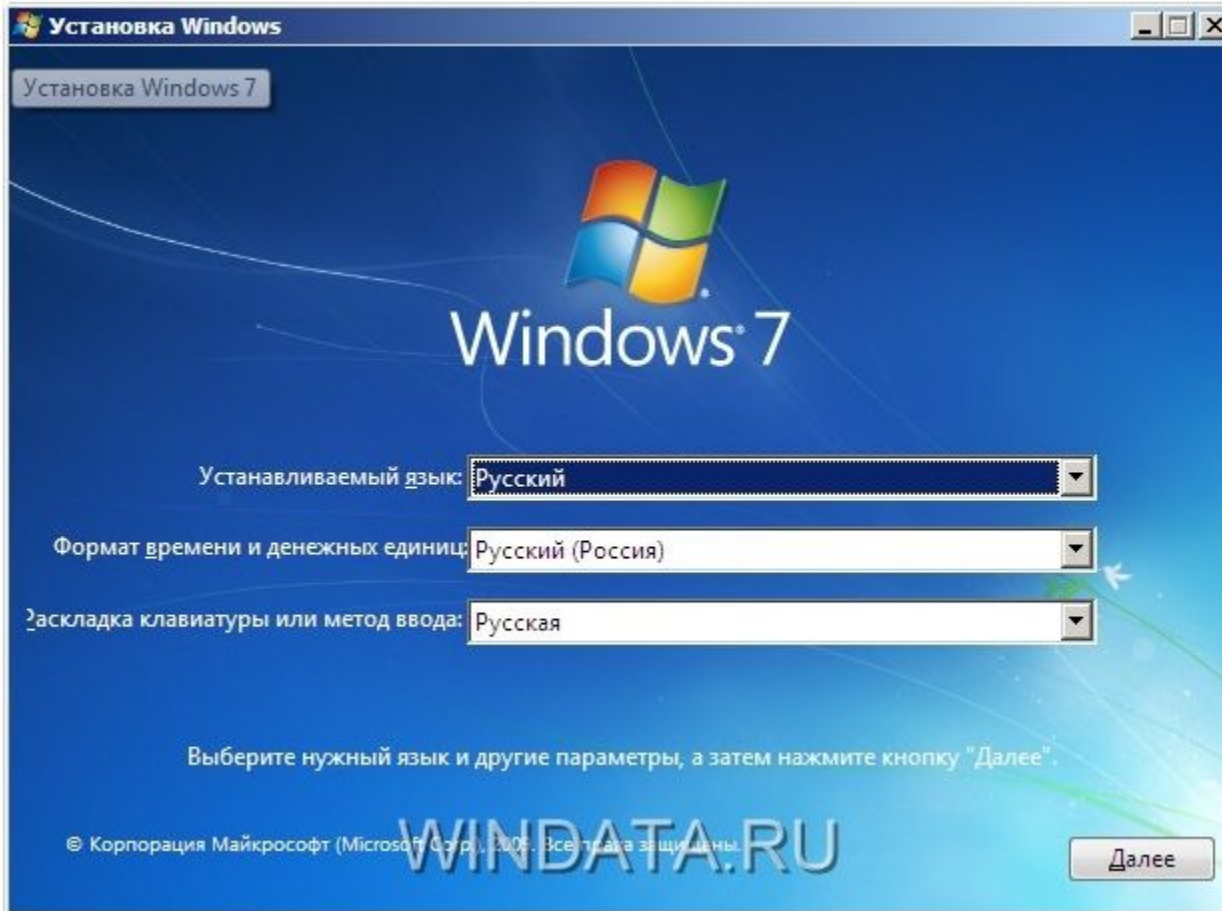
Установка Windows

Установка Windows 7

Windows 7

Устанавливаемый язык: Русский

Формат времени и денежных единиц: Русский (Россия)

Раскладка клавиатуры или метод ввода: Русская

Выберите нужный язык и другие параметры, а затем нажмите кнопку "Далее".

© Корпорация Майкрософт (Microsoft Corp.), 2009. Все права защищены.

WINDATA.RU

Далее